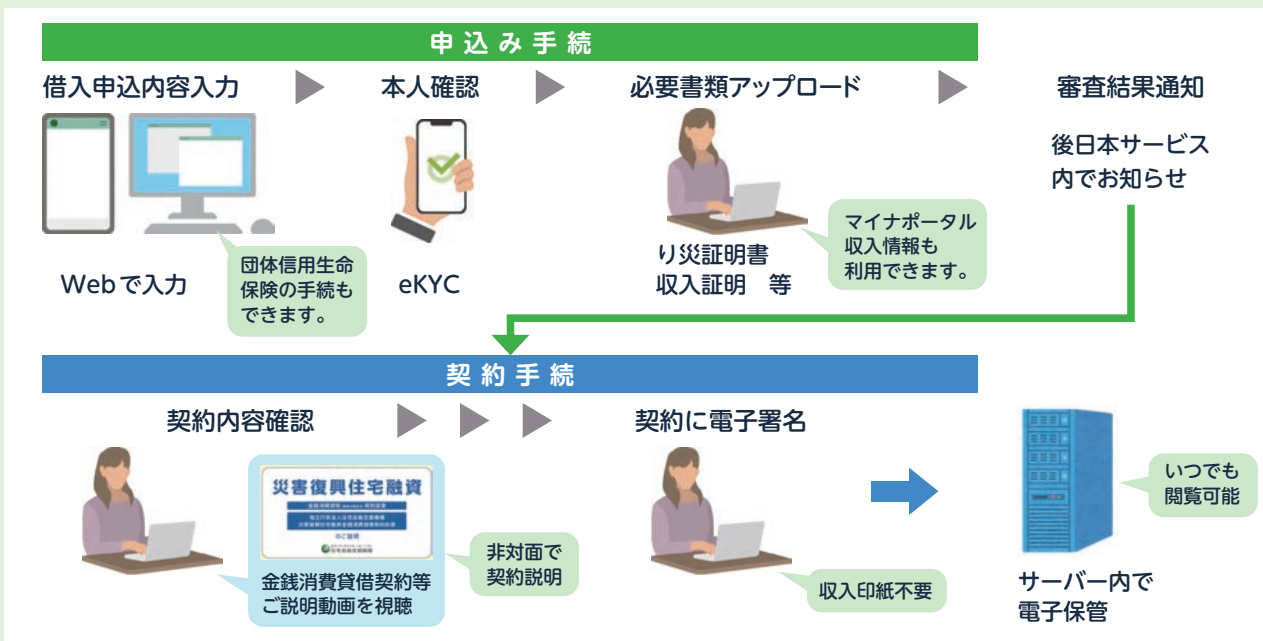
申込み手続

借入申込内容入力

Webで入力

団体信用生命保険の手続もできます。

本人確認

eKYC

必要書類アップロード

り災証明書
収入証明　等

マイナポータル収入情報も利用できます。

審査結果通知

後日本サービス内でお知らせ

契約手続

契約内容確認

災害復興住宅融資

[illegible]

のご説明

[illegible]

金銭消費貸借契約等ご説明動画を視聴

非対面で契約説明

契約に電子署名

収入印紙不要

いつでも閲覧可能

サーバー内で電子保管